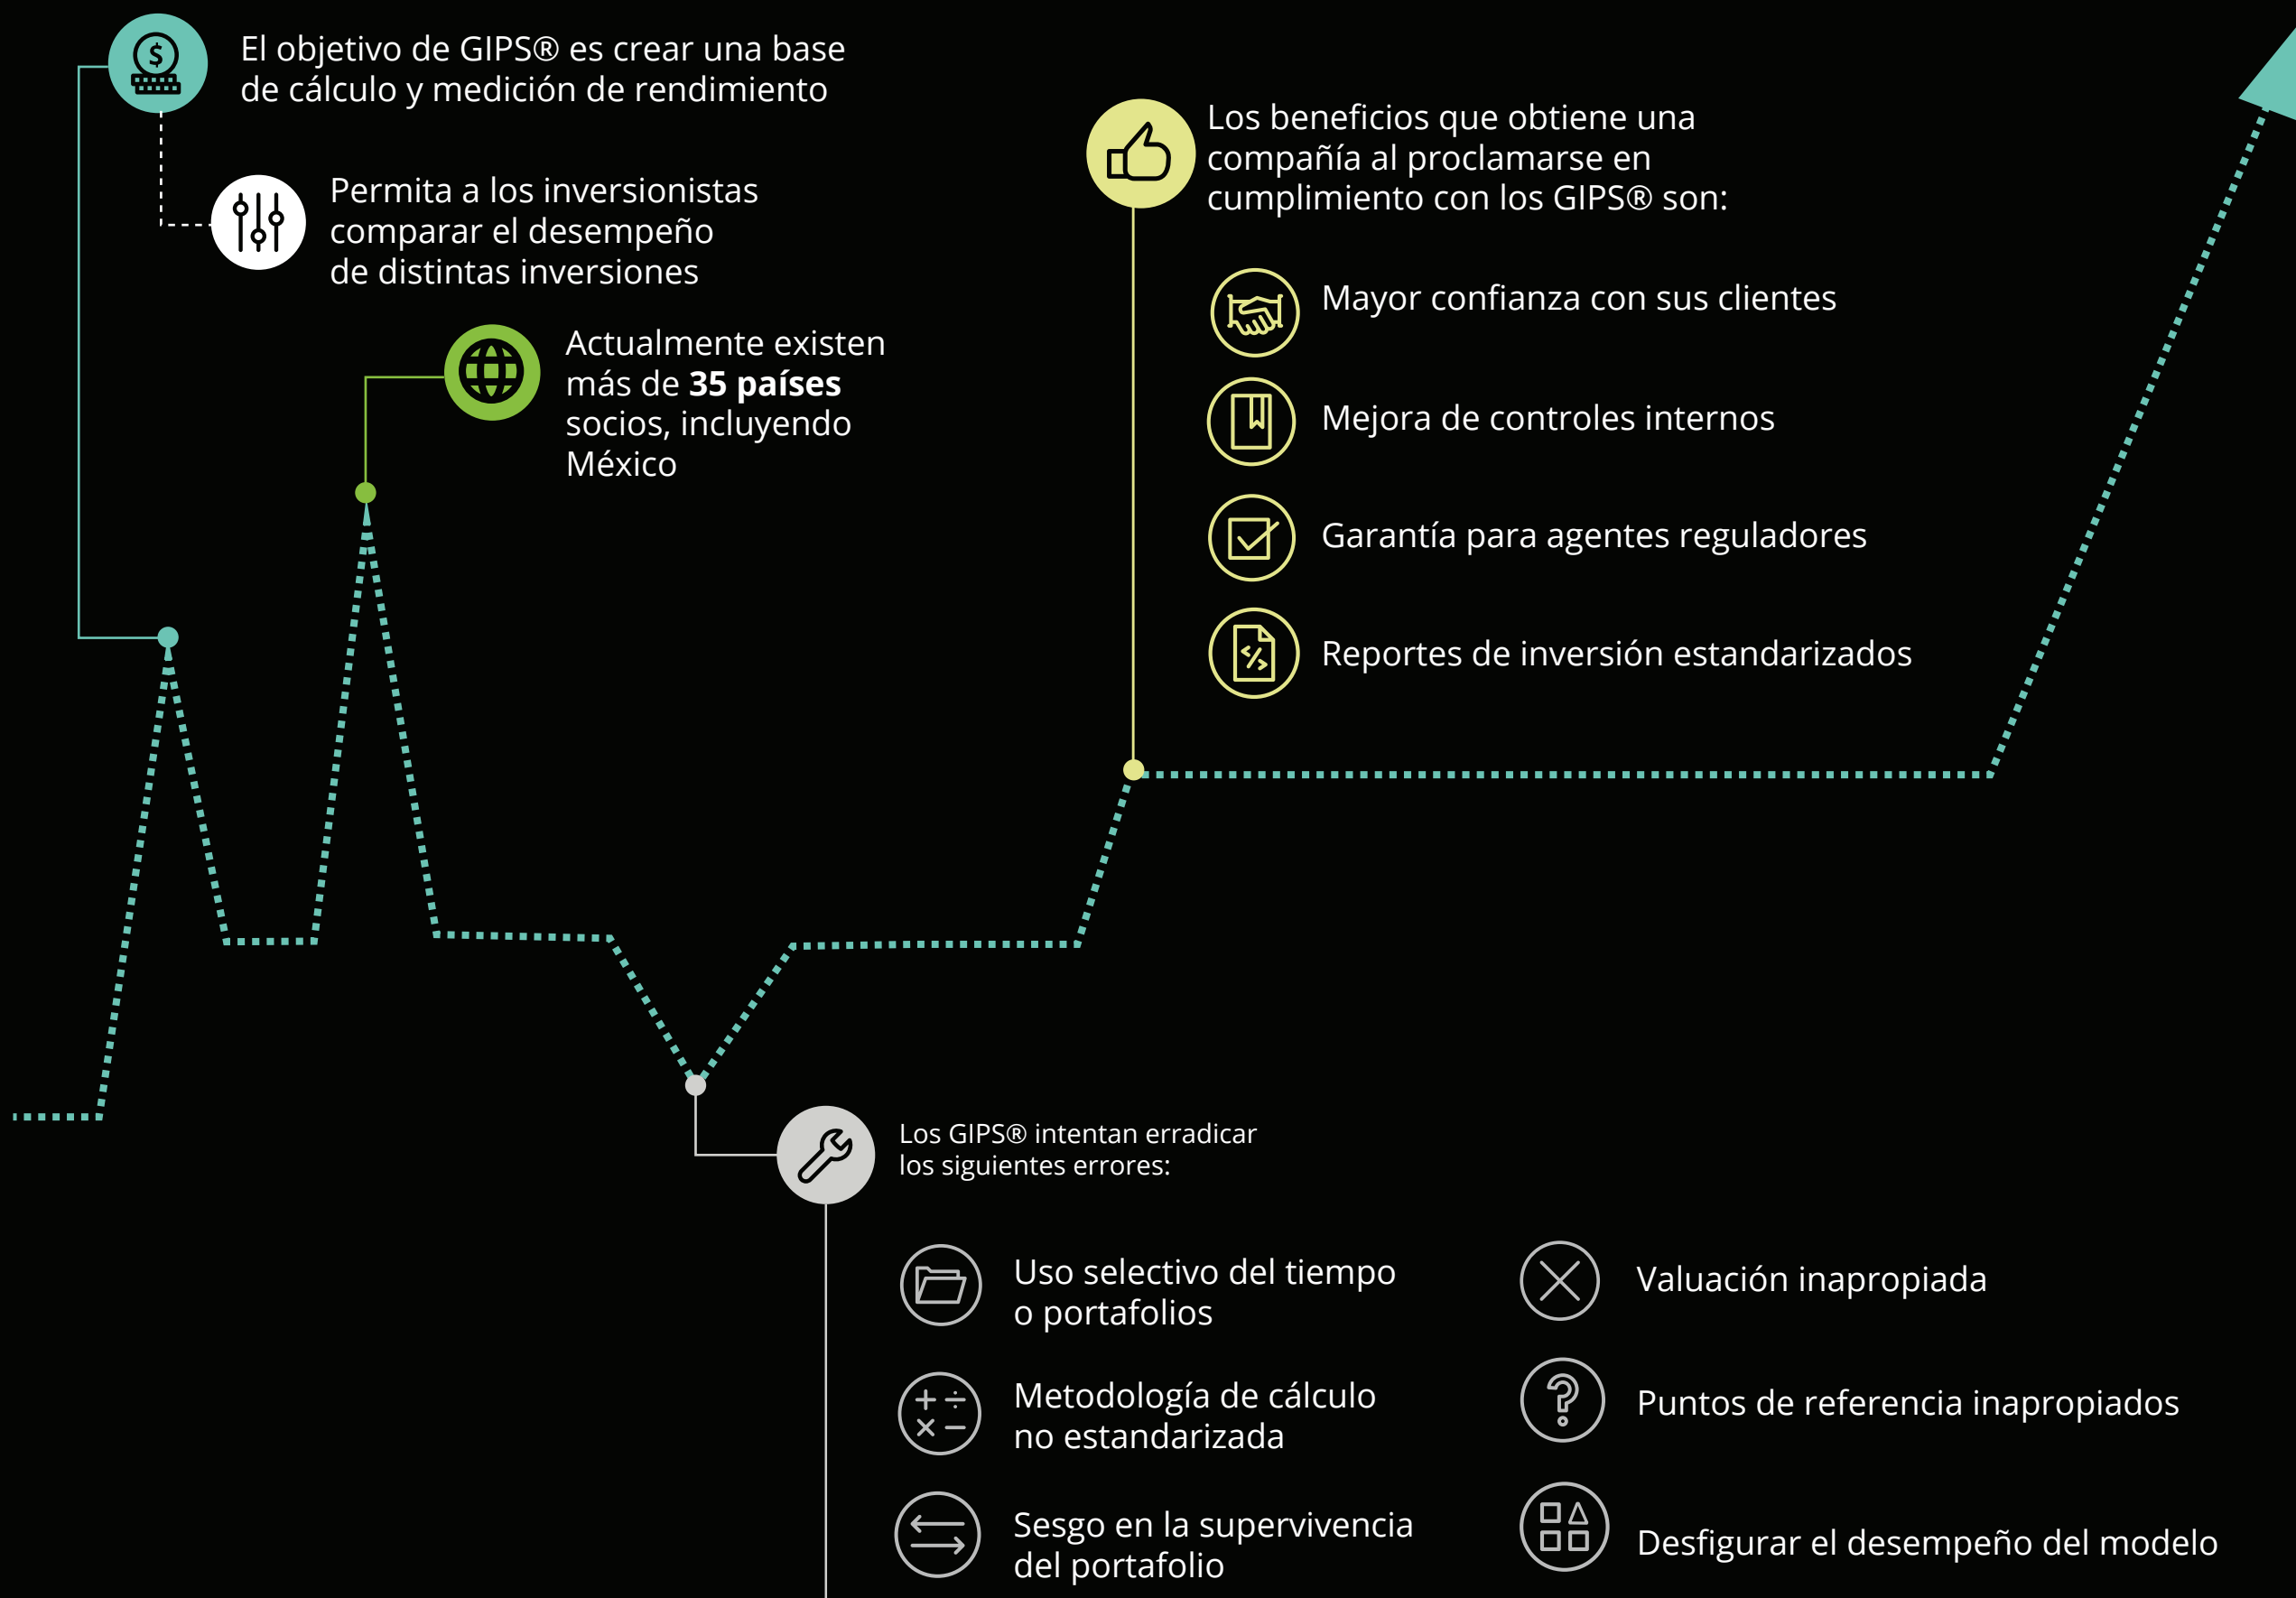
El objetivo de GIPS® es crear una base de cálculo y medición de rendimiento

Permita a los inversionistas comparar el desempeño de distintas inversiones

Actualmente existen más de **35 países** socios, incluyendo México

Los beneficios que obtiene una compañía al proclamarse en cumplimiento con los GIPS® son:

Mayor confianza con sus clientes

Mejora de controles internos

Garantía para agentes reguladores

Reportes de inversión estandarizados

Los GIPS® intentan erradicar los siguientes errores:

Uso selectivo del tiempo o portafolios

Metodología de cálculo no estandarizada

Sesgo en la supervivencia del portafolio

Valuación inapropiada

Puntos de referencia inapropiados

Desfigurar el desempeño del modelo